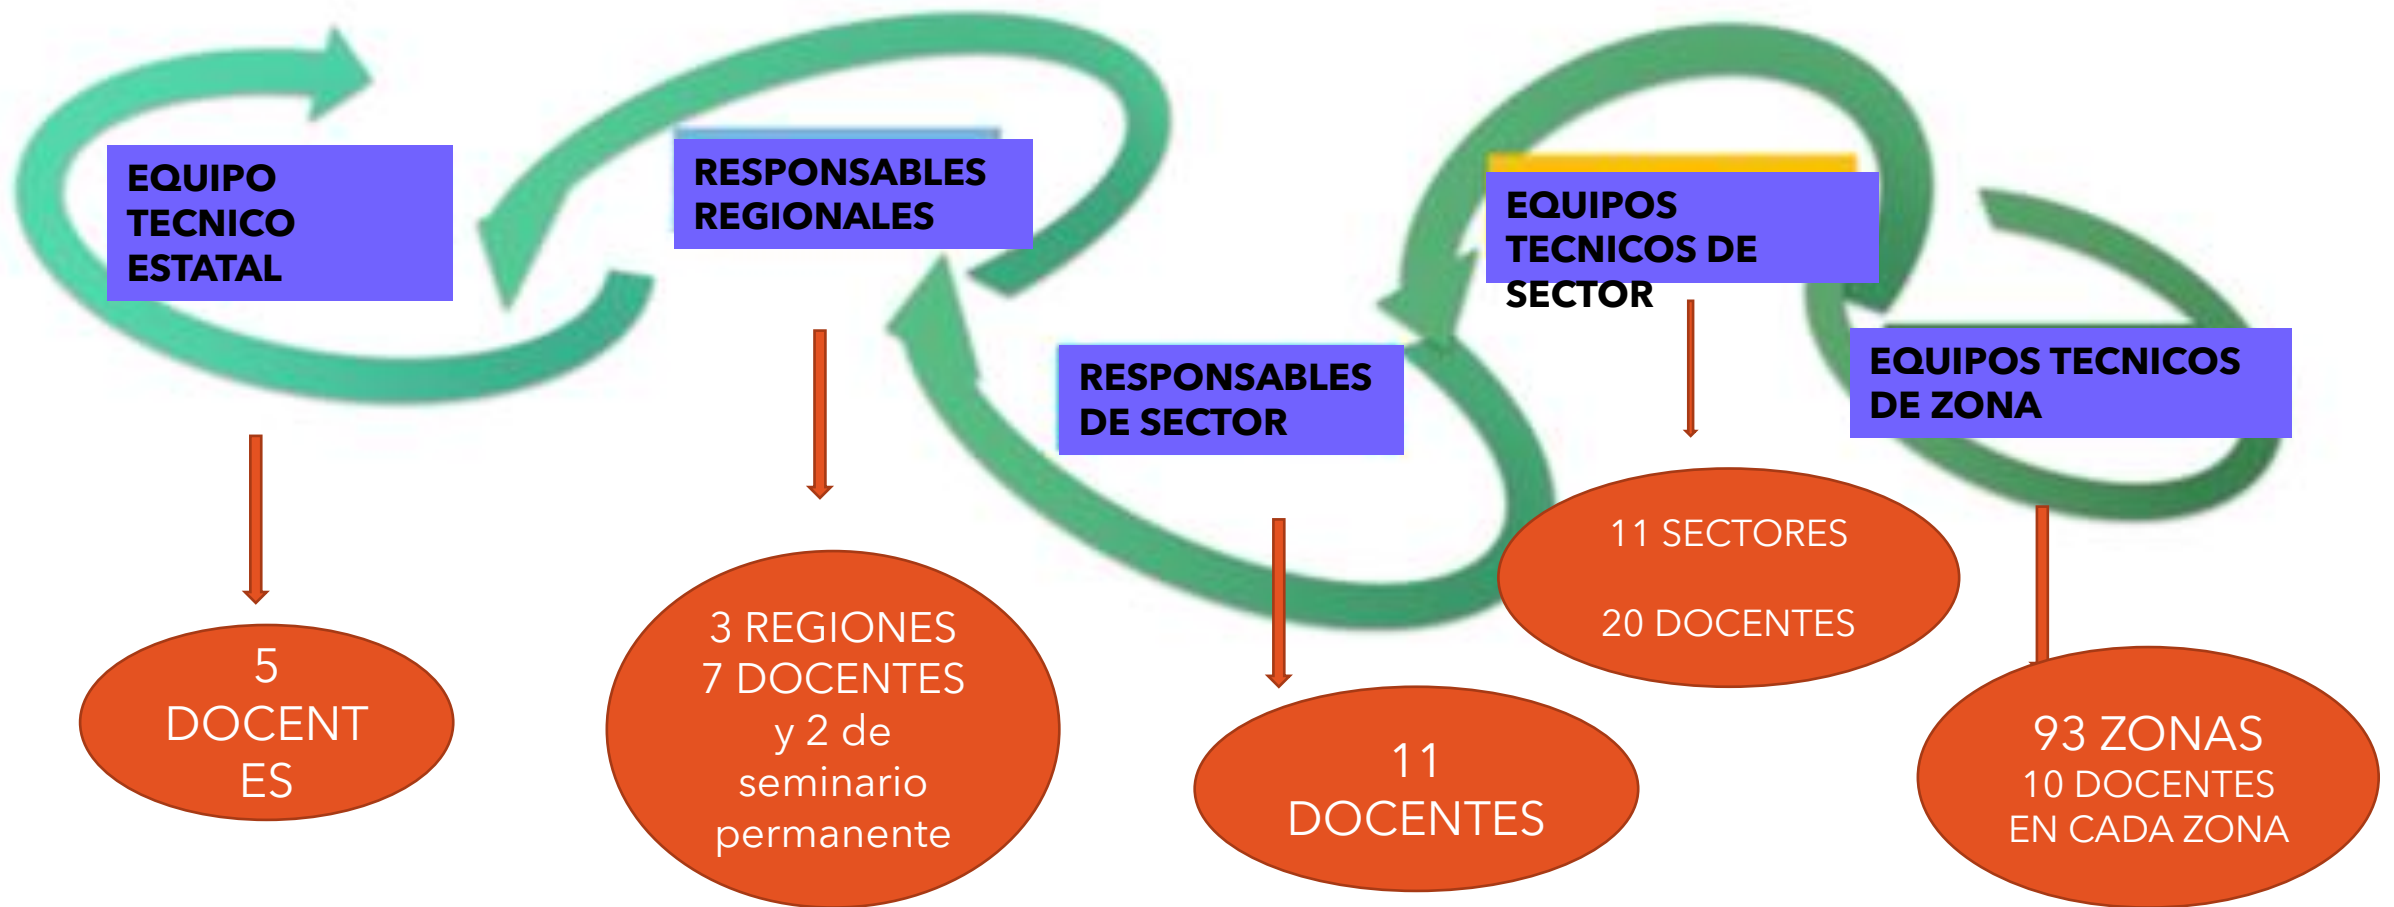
EQUIPO TECNICO ESTATAL

RESPONSABLES REGIONALES

RESPONSABLES DE SECTOR

EQUIPOS TECNICOS DE SECTOR

EQUIPOS TECNICOS DE ZONA

5 DOCENTES

3 REGIONES
7 DOCENTES
y 2 de seminario permanente

11 DOCENTES

11 SECTORES

20 DOCENTES

93 ZONAS
10 DOCENTES
EN CADA ZONA